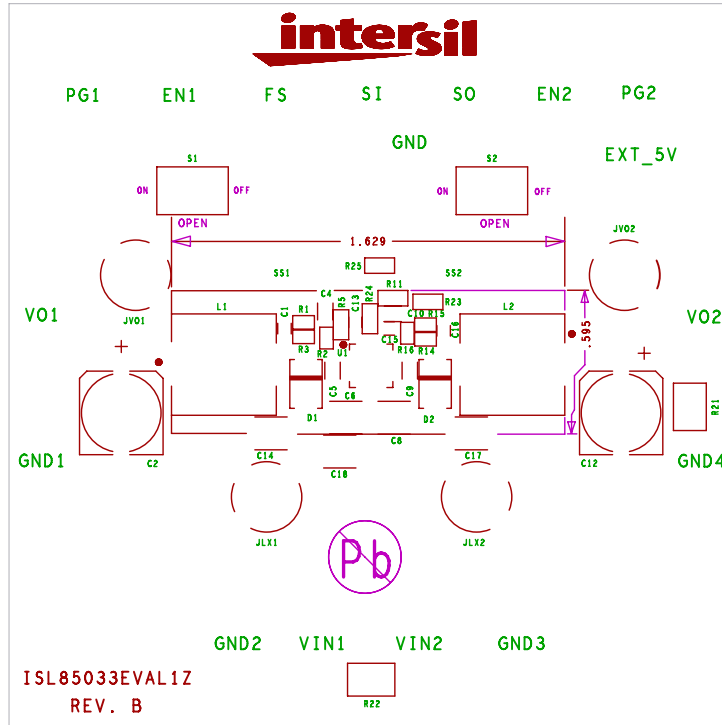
intersil

PG1 EN1 FS SI SO EN2 PG2

GND

EXT_5V

S1
ON OFF
OPEN

S2
ON OFF
OPEN

1.629

JVO2

R25
SS1 SS2
C4 R11
R5 R24 R23
L1 L2
C1 C13 C10 R15
R3 R2 U1 C15 R16 R14 C16
JVO1
.595
VO1 VO2
+ +
C5 C6 C9
D1 D2
C8
R21
GND1 C2 C12 GND4
C14 C17
C18
JLX1 JLX2
Pb

GND2 VIN1 VIN2 GND3

ISL85033EVAL1Z
REV. B
R22